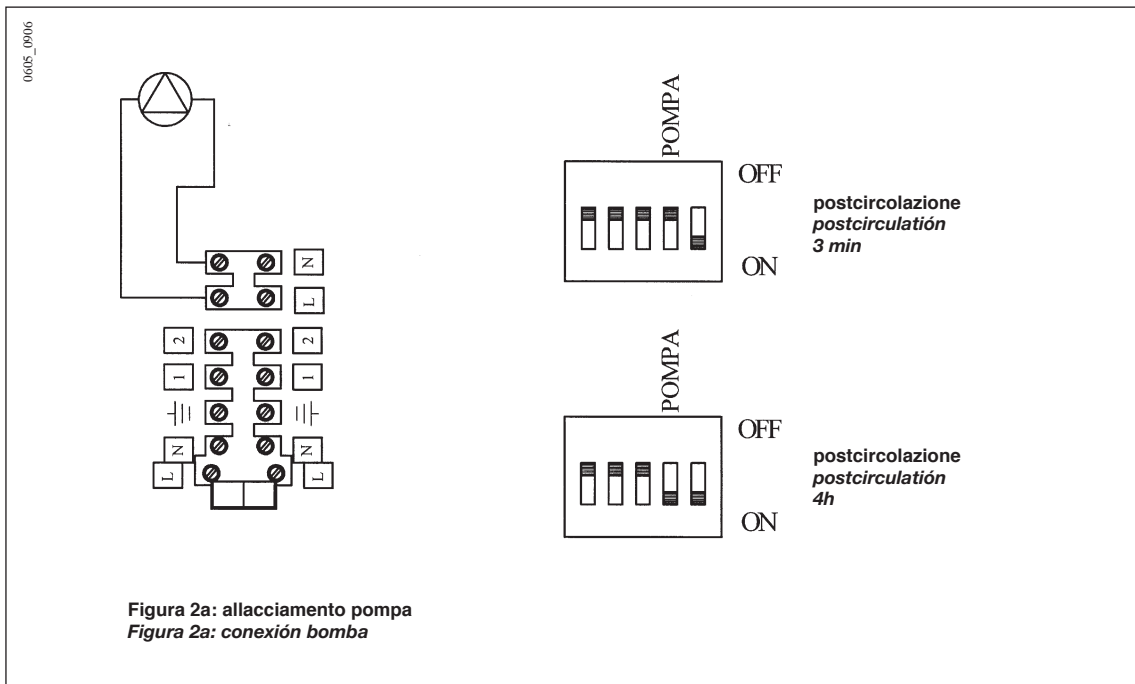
0605_0906

N

L

2

1

N

L

2

1

N

L

POMPA

OFF

ON

postcircolazione
*postcirculatión*
*3 min*

POMPA

OFF

ON

postcircolazione
*postcirculatión*
*4h*

**Figura 2a: allacciamento pompa**
***Figura 2a: conexión bomba***